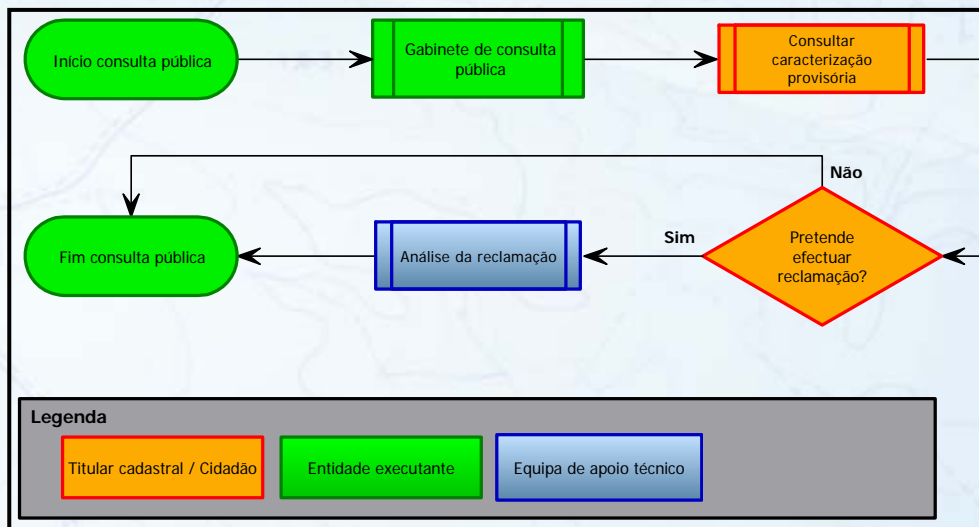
Início consulta pública

Gabinete de consulta pública

Consultar caracterização provisória

Não

Fim consulta pública

Análise da reclamação

Sim

Pretende efectuar reclamação?

Legenda

Titular cadastral / Cidadão

Entidade executante

Equipa de apoio técnico